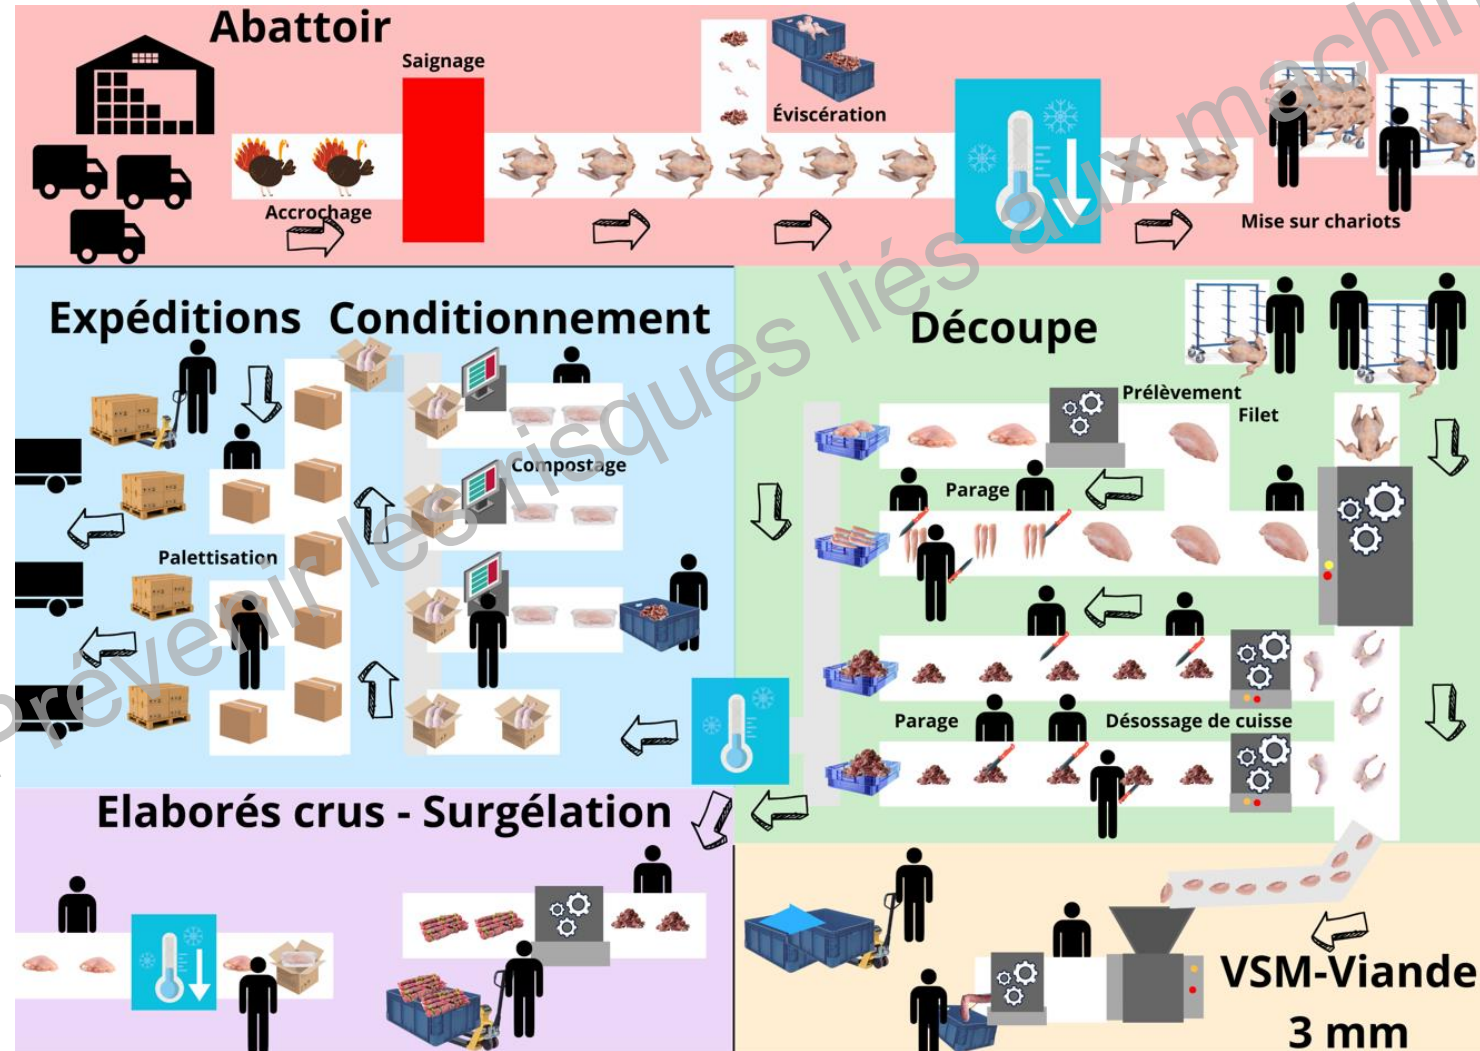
Abattoir

Saignage

Éviscération

Accrochage

Mise sur chariots

Expéditions

Conditionnement

Découpe

Prélèvement

Filet

Compostage

Parage

Palettisation

Parage

Désossage de cuisse

Elaborés crus - Surgélation

VSM-Viande

3 mm

prévenir les risques liés aux machi